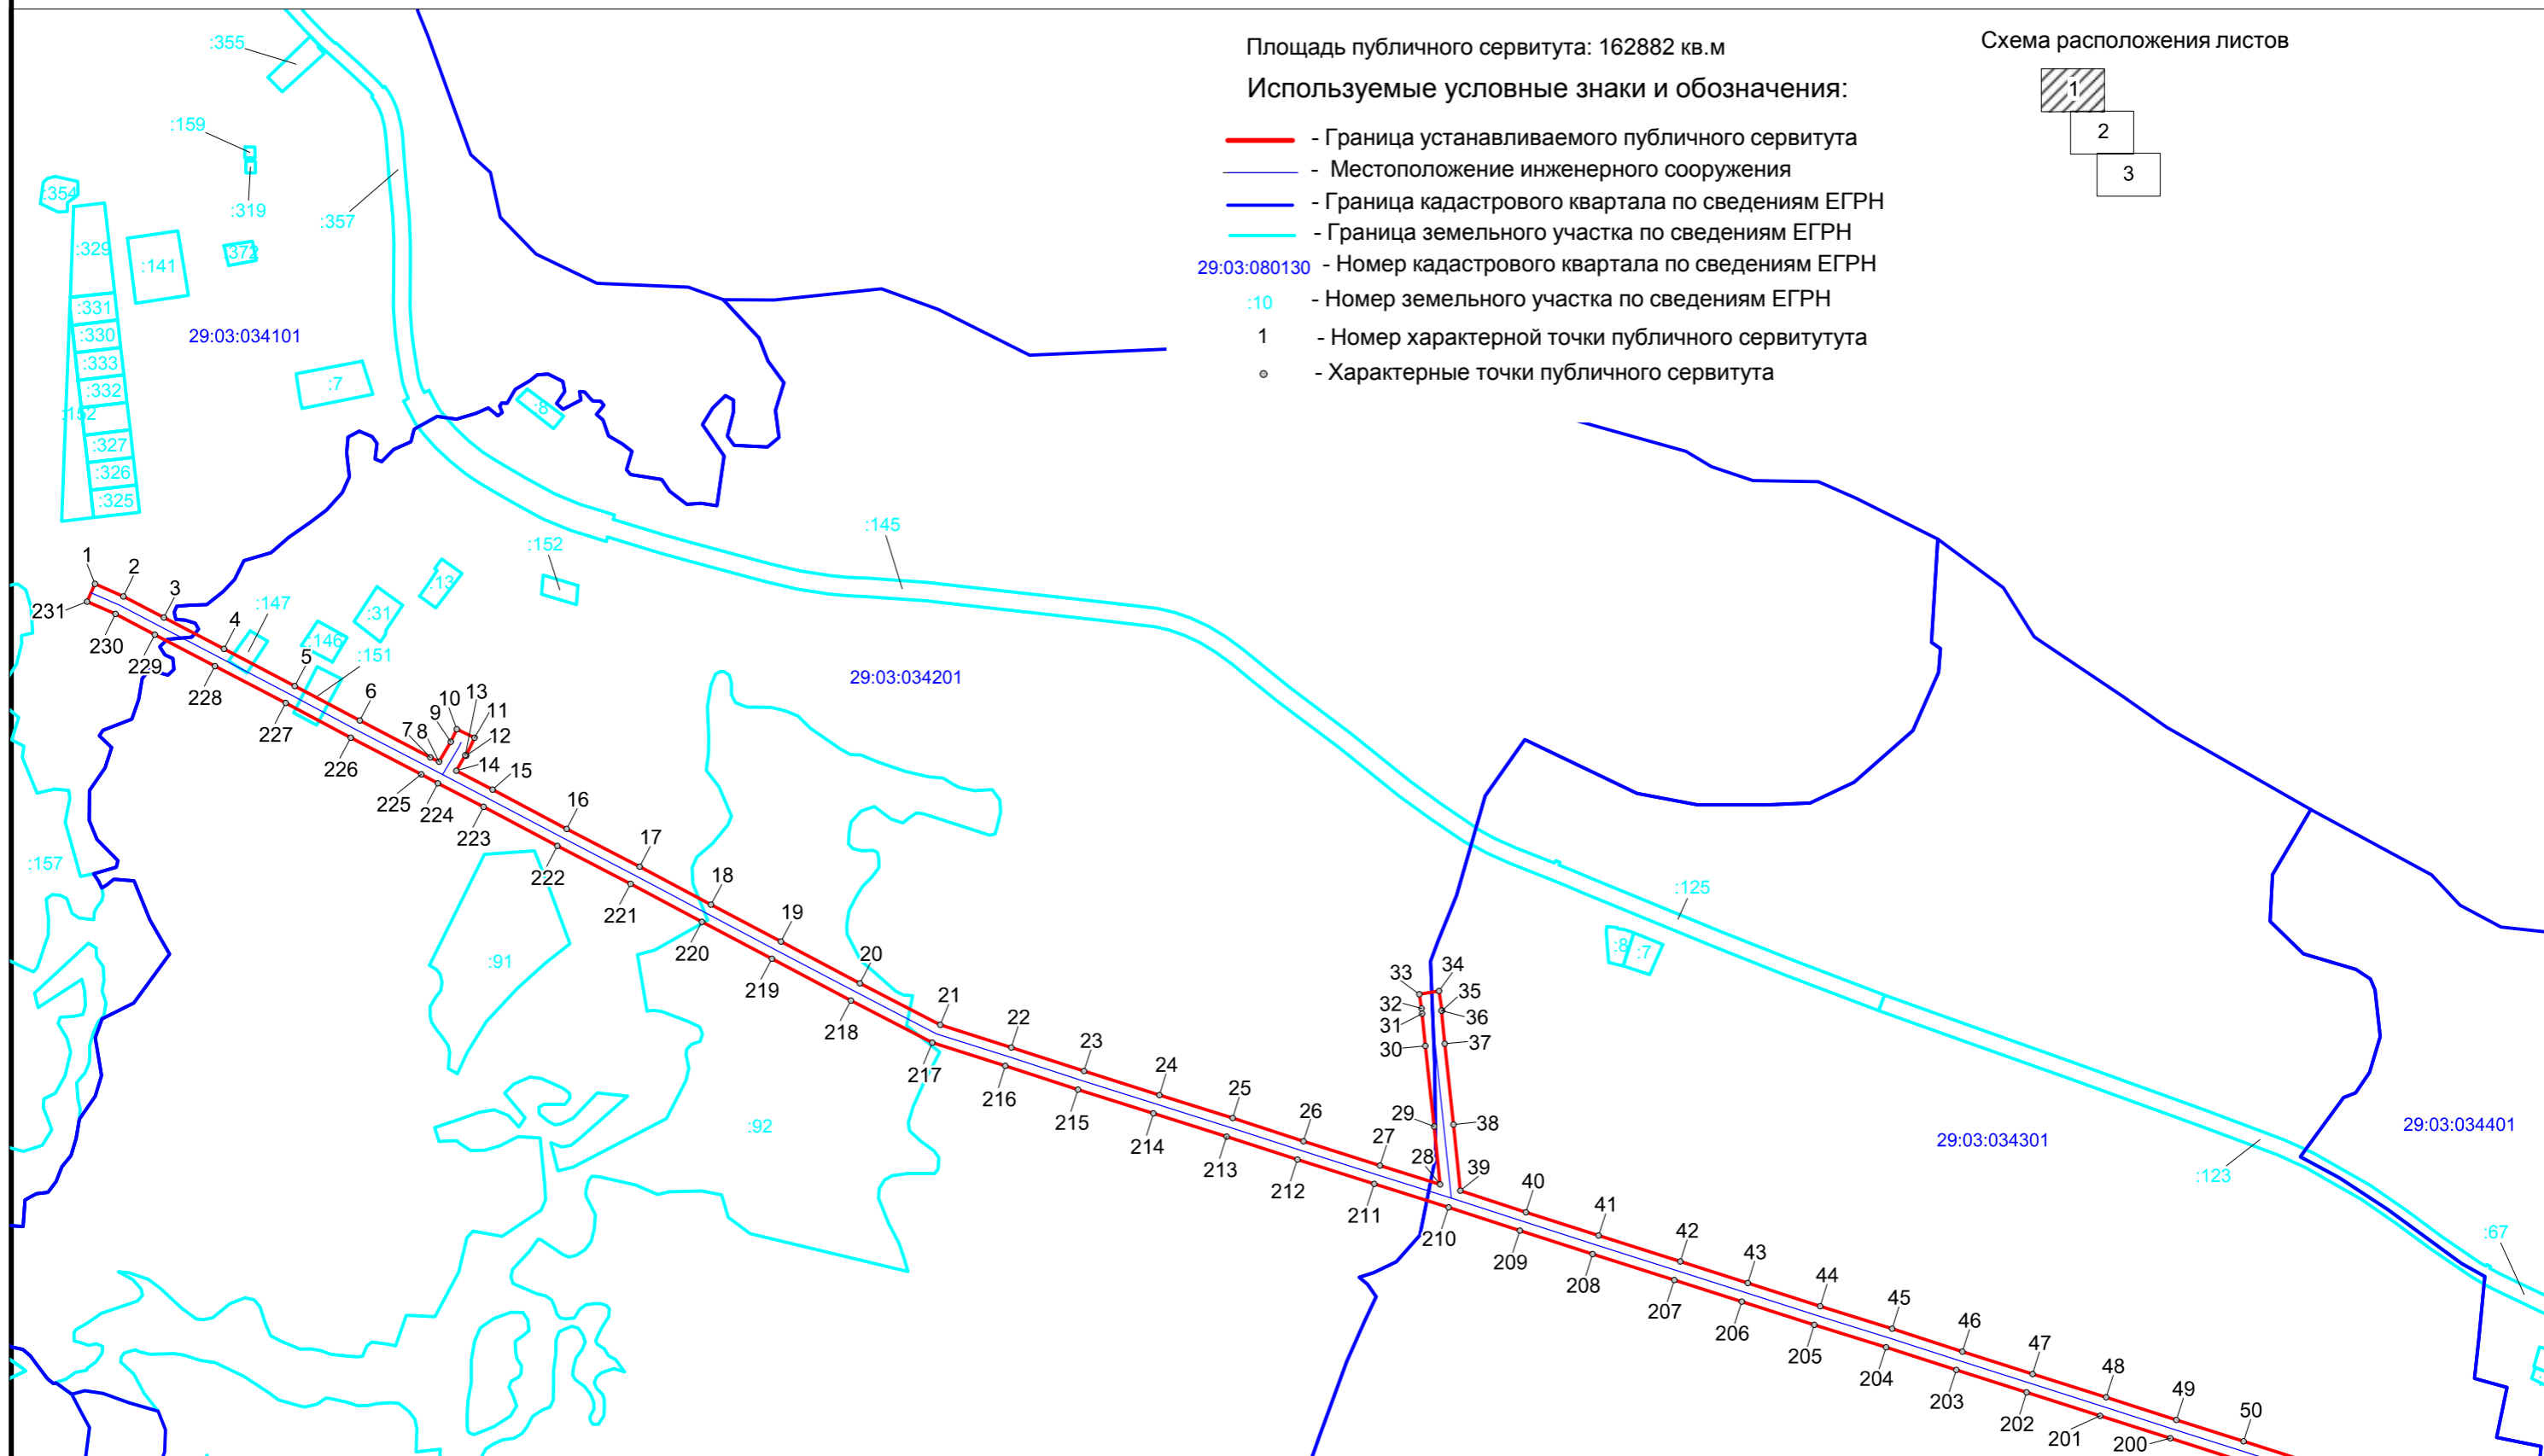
Площадь публичного сервитута: 162882 кв.м

Используемые условные знаки и обозначения:

- Граница устанавливаемого публичного сервитута
- Местоположение инженерного сооружения
- Граница кадастрового квартала по сведениям ЕГРН
- Граница земельного участка по сведениям ЕГРН
29:03:080130 - Номер кадастрового квартала по сведениям ЕГРН
:10 - Номер земельного участка по сведениям ЕГРН
1 - Номер характерной точки публичного сервитутута
- Характерные точки публичного сервитута

Схема расположения листов
1
2
3

:355
:159
:319
:354
:357
:329
:141
:372
:331
:330
:333
:332
:152
:327
:326
:325
29:03:034101
:7
:8
:145
:152
:147
:13
:31
:146
:151
:157
:91
:92
29:03:034201
:125
:8
:7
29:03:034301
29:03:034401
:123
:67

1 2 3 4 5 6 7 8 9 10 11 12 13 14 15 16 17 18 19 20 21 22 23 24 25 26 27 28 29 30 31 32 33 34 35 36 37 38 39 40 41 42 43 44 45 46 47 48 49 50

231 230 229 228 227 226 225 224 223 222 221 220 219 218 217 216 215 214 213 212 211 210 209 208 207 206 205 204 203 202 201 200